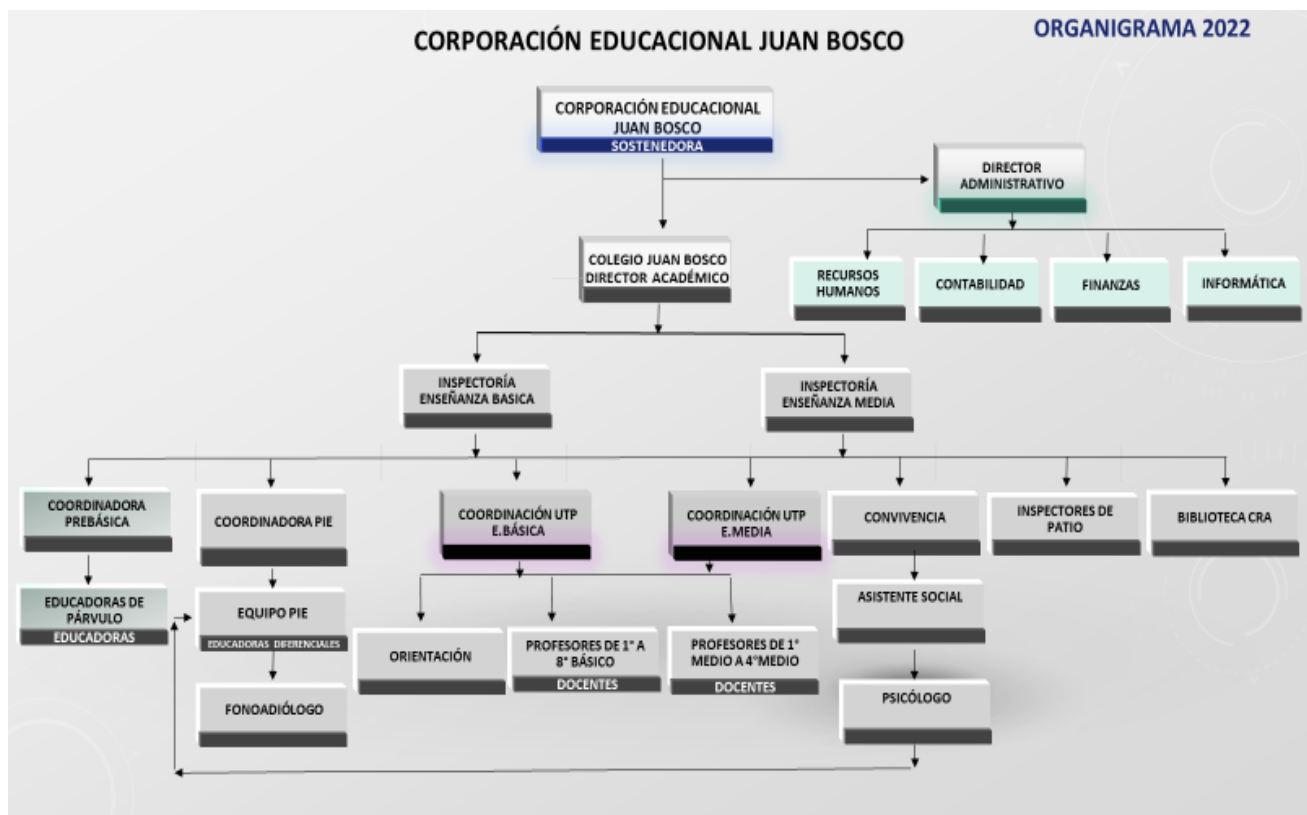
CORPORACIÓN EDUCACIONAL JUAN BOSCO

ORGANIGRAMA 2022

CORPORACIÓN EDUCACIONAL JUAN BOSCO
SOSTENEDORA

DIRECTOR ADMINISTRATIVO

RECURSOS HUMANOS

CONTABILIDAD

FINANZAS

INFORMÁTICA

COLEGIO JUAN BOSCO DIRECTOR ACADÉMICO

INSPECTORÍA ENSEÑANZA BASICA

INSPECTORÍA ENSEÑANZA MEDIA

COORDINADORA PREBÁSICA

COORDINADORA PIE

COORDINACIÓN UTP E.BÁSICA

COORDINACIÓN UTP E.MEDIA

CONVIVENCIA

INSPECTORES DE PATIO

BIBLIOTECA CRA

EDUCADORAS DE PÁRVULO
EDUCADORAS

EQUIPO PIE
EDUCADORAS DIFERENCIALES

FONOADIÓLOGO

ORIENTACIÓN

PROFESORES DE 1° A 8° BÁSICO
DOCENTES

PROFESORES DE 1° MEDIO A 4°MEDIO
DOCENTES

ASISTENTE SOCIAL

PSICÓLOGO